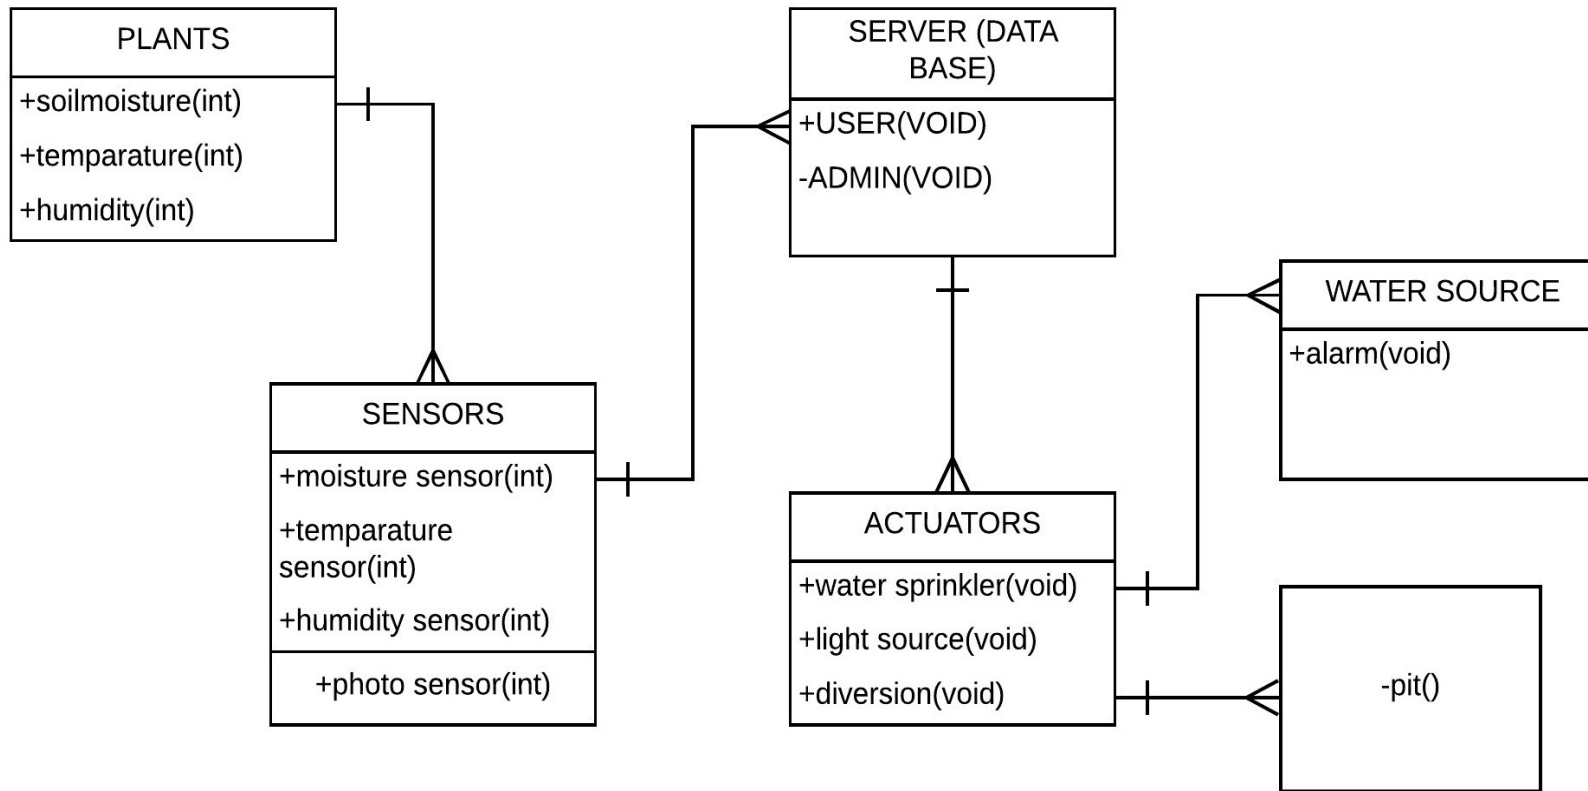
PLANTS

+soilmoisture(int)

+temparature(int)

+humidity(int)

SERVER (DATA BASE)

+USER(VOID)

-ADMIN(VOID)

WATER SOURCE

+alarm(void)

SENSORS

+moisture sensor(int)

+temparature sensor(int)

+humidity sensor(int)

+photo sensor(int)

ACTUATORS

+water sprinkler(void)

+light source(void)

+diversion(void)

-pit()